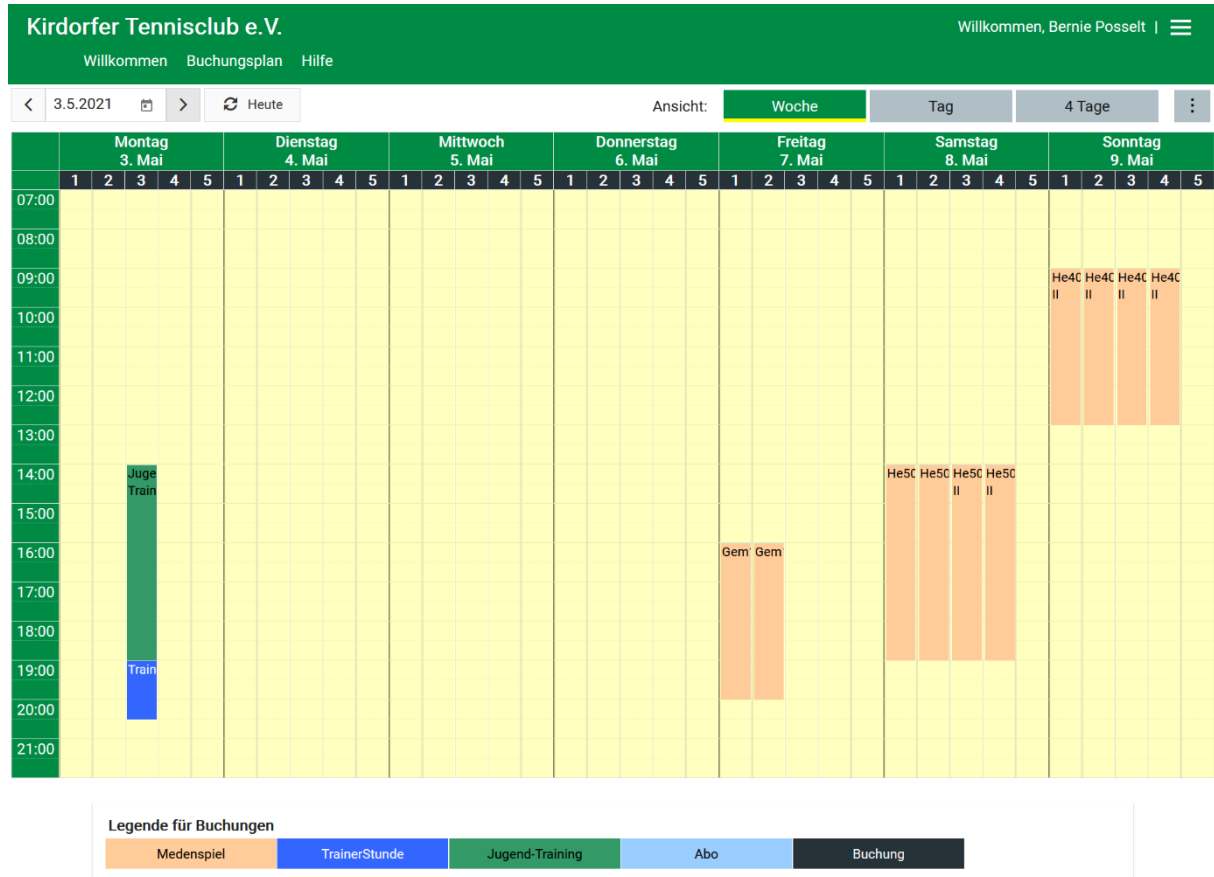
Kirdorfer Tennisclub e.V.

Willkommen, Bernie Posselt |

Willkommen Buchungsplan Hilfe

< 3.5.2021 > Heute

Ansicht: Woche Tag 4 Tage

| | Montag 3. Mai | | | | | Dienstag 4. Mai | | | | | Mittwoch 5. Mai | | | | | Donnerstag 6. Mai | | | | | Freitag 7. Mai | | | | | Samstag 8. Mai | | | | | Sonntag 9. Mai | | | | |
|---|---|---|---|---|---|---|---|---|---|---|---|---|---|---|---|---|---|---|---|---|---|---|---|---|---|---|---|---|---|---|---|---|---|---|---|
| | 1 | 2 | 3 | 4 | 5 | 1 | 2 | 3 | 4 | 5 | 1 | 2 | 3 | 4 | 5 | 1 | 2 | 3 | 4 | 5 | 1 | 2 | 3 | 4 | 5 | 1 | 2 | 3 | 4 | 5 | 1 | 2 | 3 | 4 | 5 |
| 07:00 | | | | | | | | | | | | | | | | | | | | | | | | | | | | | | | | | | | |
| 08:00 | | | | | | | | | | | | | | | | | | | | | | | | | | | | | | | | | | | |
| 09:00 | | | | | | | | | | | | | | | | | | | | | | | | | | | | | | | He40 II | He40 II | He40 II | He40 II | |
| 10:00 | | | | | | | | | | | | | | | | | | | | | | | | | | | | | | | | | | | |
| 11:00 | | | | | | | | | | | | | | | | | | | | | | | | | | | | | | | | | | | |
| 12:00 | | | | | | | | | | | | | | | | | | | | | | | | | | | | | | | | | | | |
| 13:00 | | | | | | | | | | | | | | | | | | | | | | | | | | | | | | | | | | | |
| 14:00 | | | Juge Train | | | | | | | | | | | | | | | | | | | | | | | He50 | He50 | He50 II | He50 II | | | | | | |
| 15:00 | | | | | | | | | | | | | | | | | | | | | | | | | | | | | | | | | | | |
| 16:00 | | | | | | | | | | | | | | | | | | | | | Gem' | Gem' | | | | | | | | | | | | | |
| 17:00 | | | | | | | | | | | | | | | | | | | | | | | | | | | | | | | | | | | |
| 18:00 | | | | | | | | | | | | | | | | | | | | | | | | | | | | | | | | | | | |
| 19:00 | | | Train | | | | | | | | | | | | | | | | | | | | | | | | | | | | | | | | |
| 20:00 | | | | | | | | | | | | | | | | | | | | | | | | | | | | | | | | | | | |
| 21:00 | | | | | | | | | | | | | | | | | | | | | | | | | | | | | | | | | | | |

Legende für Buchungen

Medenspiel | TrainerStunde | Jugend-Training | Abo | Buchung